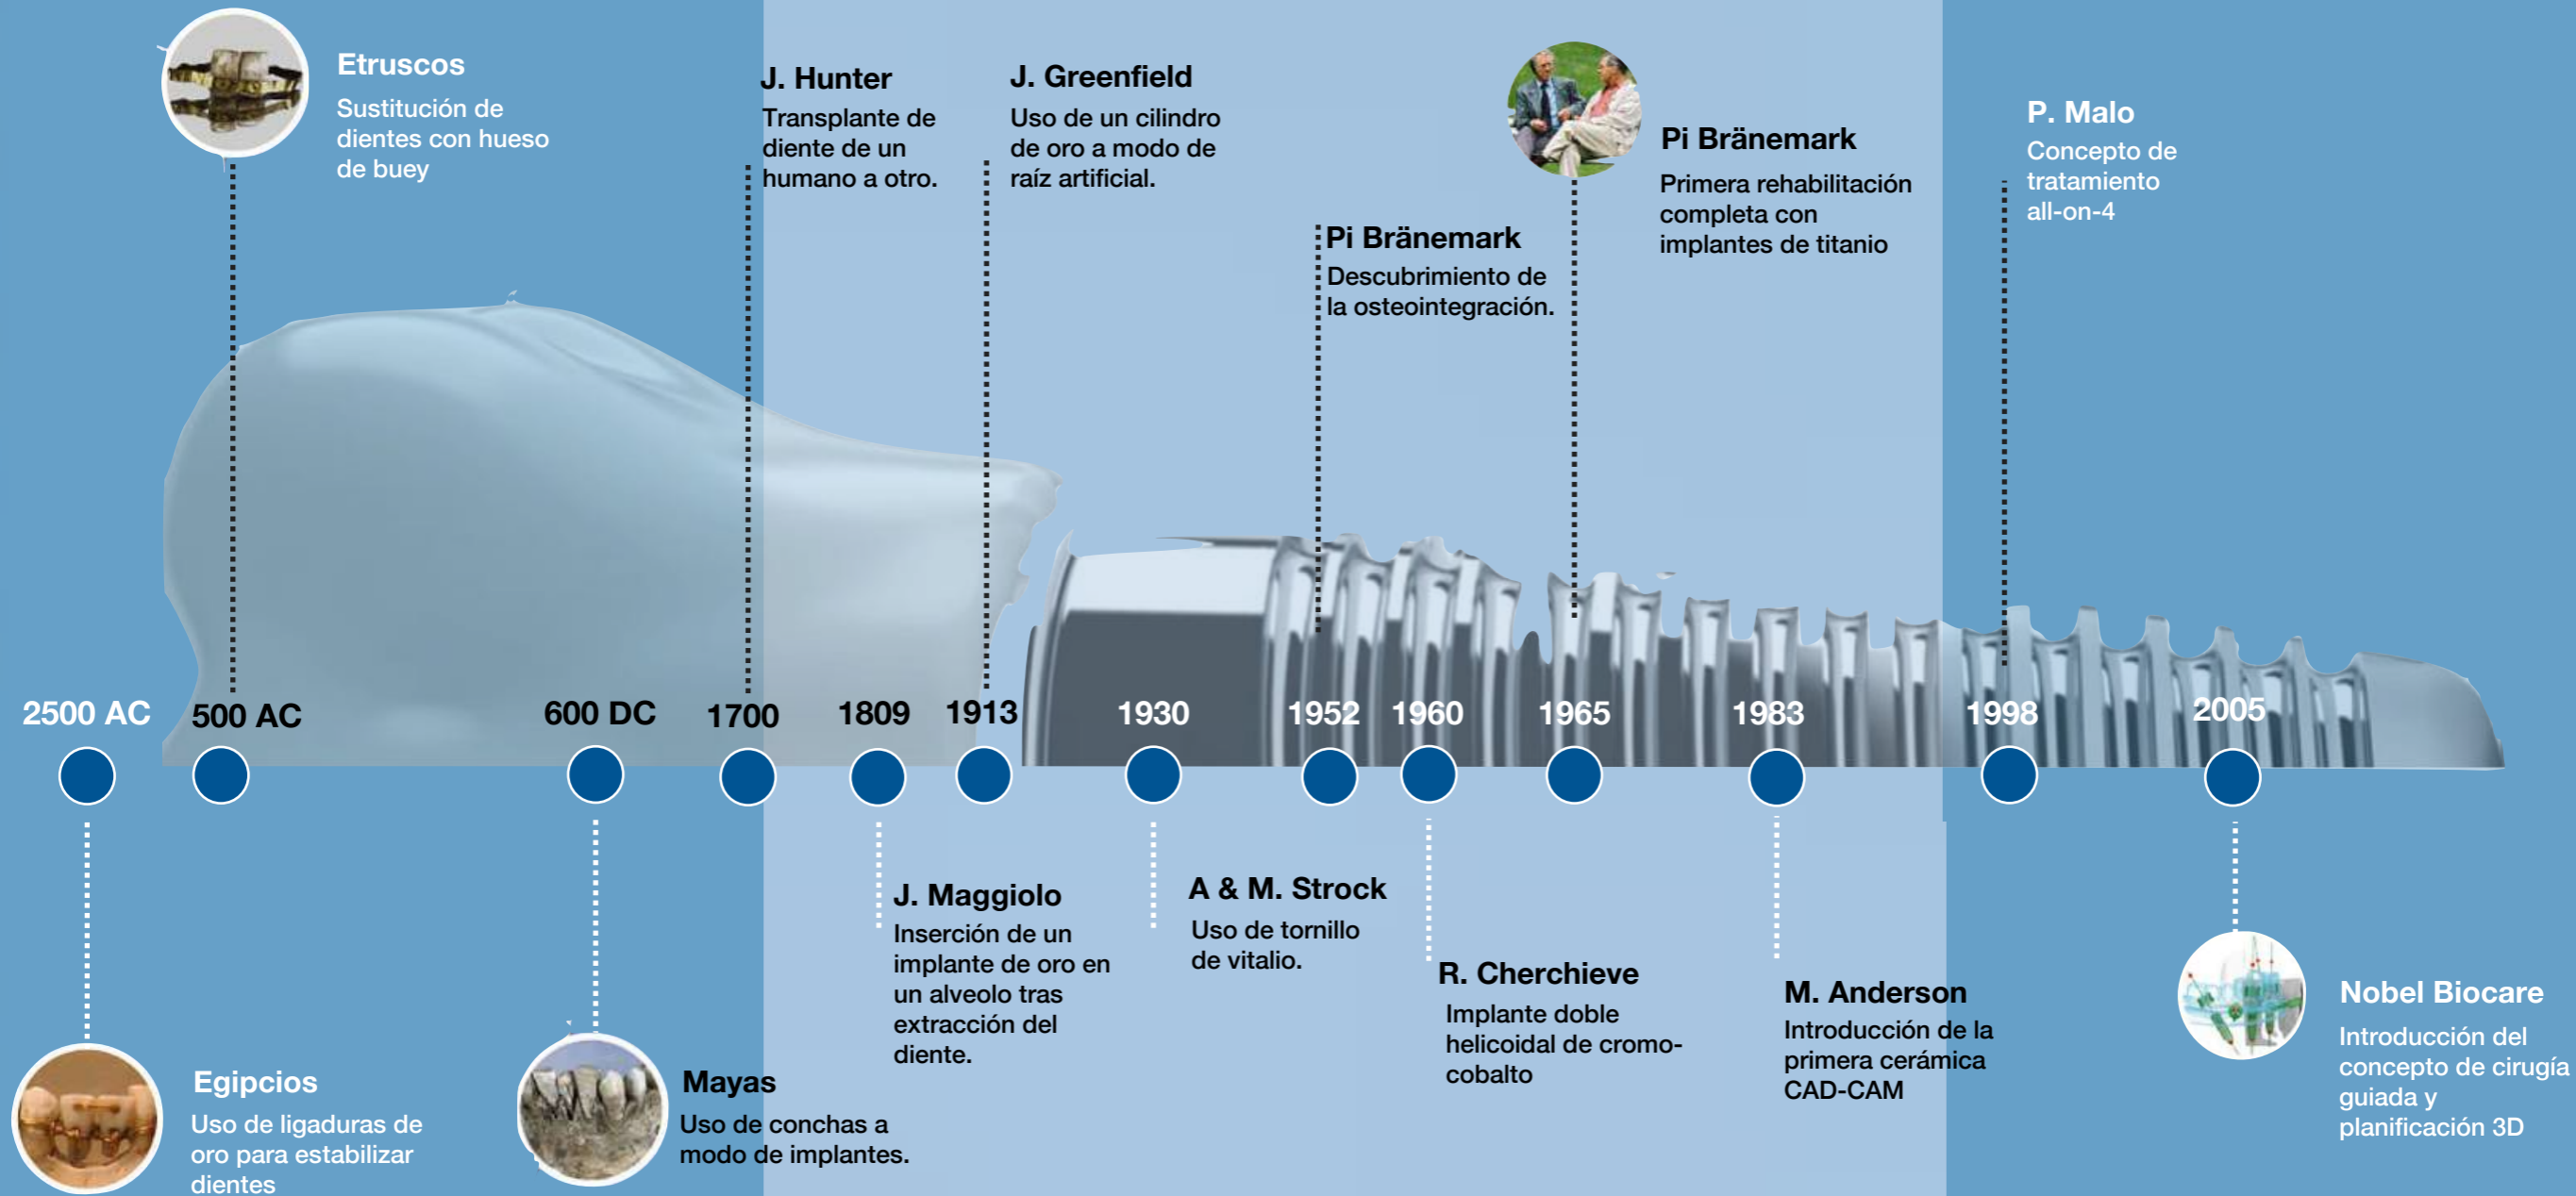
Etruscos
Sustitución de dientes con hueso de buey

J. Hunter
Transplante de diente de un humano a otro.

J. Greenfield
Uso de un cilindro de oro a modo de raíz artificial.

Pi Bränemark
Descubrimiento de la osteointegración.

Pi Bränemark
Primera rehabilitación completa con implantes de titanio

P. Malo
Concepto de tratamiento all-on-4

2500 AC
500 AC
600 DC
1700
1809
1913
1930
1952
1960
1965
1983
1998
2005

J. Maggiolo
Inserción de un implante de oro en un alveolo tras extracción del diente.

A & M. Strock
Uso de tornillo de vitalio.

R. Cherchieve
Implante doble helicoidal de cromo-cobalto

M. Anderson
Introducción de la primera cerámica CAD-CAM

Nobel Biocare
Introducción del concepto de cirugía guiada y planificación 3D

Egipcios
Uso de ligaduras de oro para estabilizar dientes

Mayas
Uso de conchas a modo de implantes.